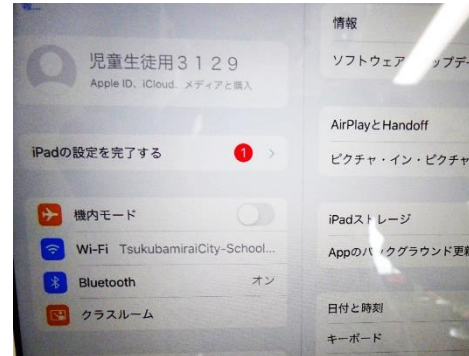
児童生徒用３１２９
Apple ID、iCloud、メディアと購入

iPadの設定を完了する 1

機内モード
Wi-Fi TsukubamiraiCity-School...
Bluetooth オン
クラスルーム

情報
ソフトウェア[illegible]ップデー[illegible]

AirPlayとHandoff
ピクチャ・イン・ピクチャ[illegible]

iPadストレージ
Appのバ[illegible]クグラウンド更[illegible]

日付と時刻
キーボード